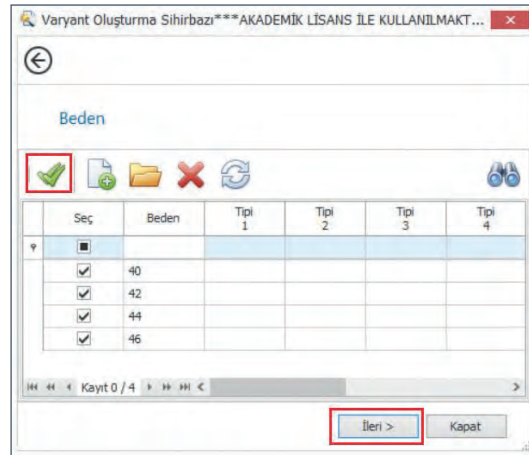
Varyant Oluşturma Sihirbazı***AKADEMİK LİSANS İLE KULLANILMAKT...

Beden

| | Seç | Beden | Tipi 1 | Tipi 2 | Tipi 3 | Tipi 4 |
|---|---|---|---|---|---|---|
| | ■ | | | | | |
| | ✔ | 40 | | | | |
| | ✔ | 42 | | | | |
| | ✔ | 44 | | | | |
| | ✔ | 46 | | | | |

Kayıt 0 / 4

İleri >
Kapat